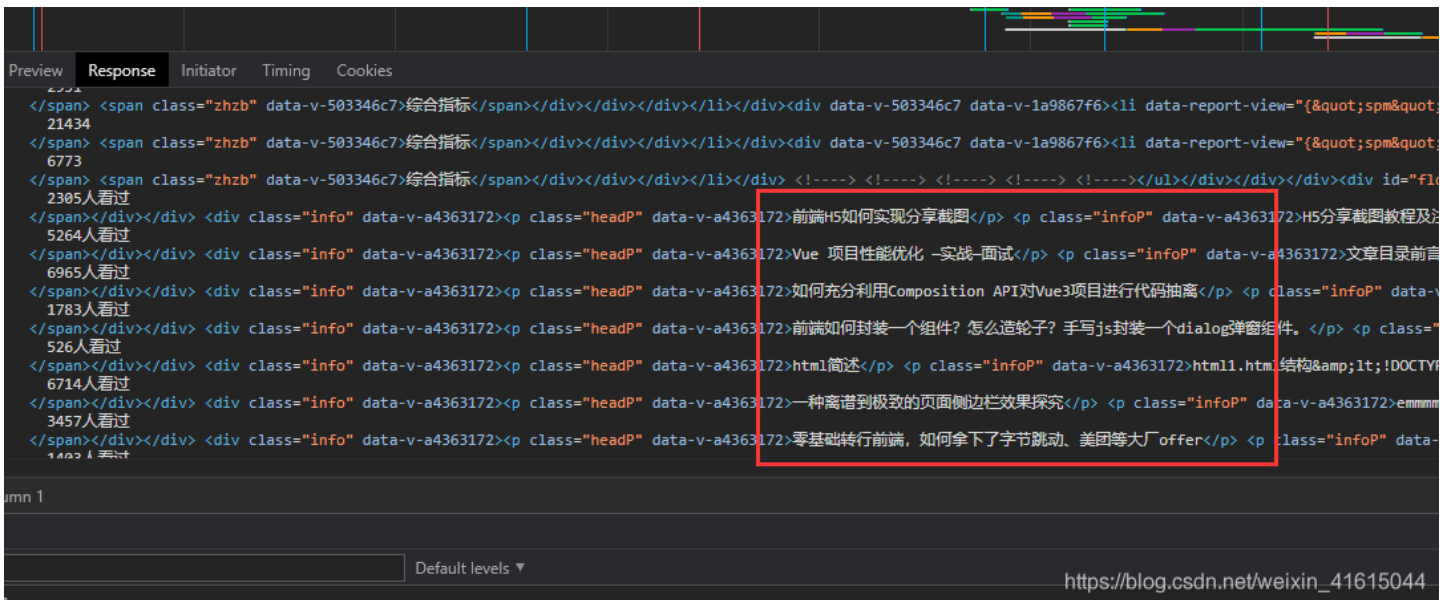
Preview Response Initiator Timing Cookies

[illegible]
</span> <span class="zhzb" data-v-503346c7>综合指标</span></div></div></div></li></div><div data-v-503346c7 data-v-1a9867f6><li data-report-view="{&quot;spm&quot;
21434
</span> <span class="zhzb" data-v-503346c7>综合指标</span></div></div></div></li></div><div data-v-503346c7 data-v-1a9867f6><li data-report-view="{&quot;spm&quot;
6773
</span> <span class="zhzb" data-v-503346c7>综合指标</span></div></div></div></li></div> <!----> <!----> <!----> <!----> <!----></ul></div></div></div><div id="fl
2305人看过
</span></div></div> <div class="info" data-v-a4363172><p class="headP" data-v-a4363172>前端H5如何实现分享截图</p> <p class="infoP" data-v-a4363172>H5分享截图教程及
5264人看过
</span></div></div> <div class="info" data-v-a4363172><p class="headP" data-v-a4363172>Vue 项目性能优化 —实战—面试</p> <p class="infoP" data-v-a4363172>文章目录前言
6965人看过
</span></div></div> <div class="info" data-v-a4363172><p class="headP" data-v-a4363172>如何充分利用Composition API对Vue3项目进行代码抽离</p> <p class="infoP" data-v
1783人看过
</span></div></div> <div class="info" data-v-a4363172><p class="headP" data-v-a4363172>前端如何封装一个组件？怎么造轮子？手写js封装一个dialog弹窗组件。</p> <p class="
526人看过
</span></div></div> <div class="info" data-v-a4363172><p class="headP" data-v-a4363172>html简述</p> <p class="infoP" data-v-a4363172>html1.html结构&amp;lt;!DOCTY
6714人看过
</span></div></div> <div class="info" data-v-a4363172><p class="headP" data-v-a4363172>一种离谱到极致的页面侧边栏效果探究</p> <p class="infoP" data-v-a4363172>emmmm
3457人看过
</span></div></div> <div class="info" data-v-a4363172><p class="headP" data-v-a4363172>零基础转行前端，如何拿下了字节跳动、美团等大厂offer</p> <p class="infoP" data-
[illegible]

umn 1

Default levels ▼

https://blog.csdn.net/weixin_41615044